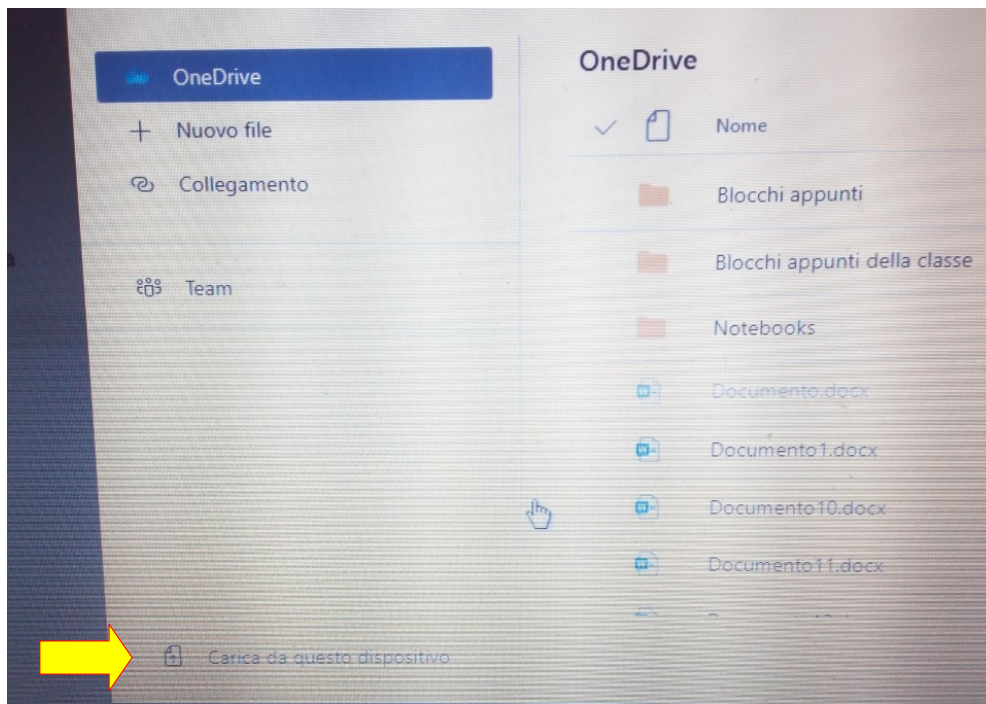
OneDrive

+ Nuovo file

Collegamento

Team

Carica da questo dispositivo

OneDrive

Nome

Blocchi appunti

Blocchi appunti della classe

Notebooks

Documento.docx

Documento1.docx

Documento10.docx

Documento11.docx

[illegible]